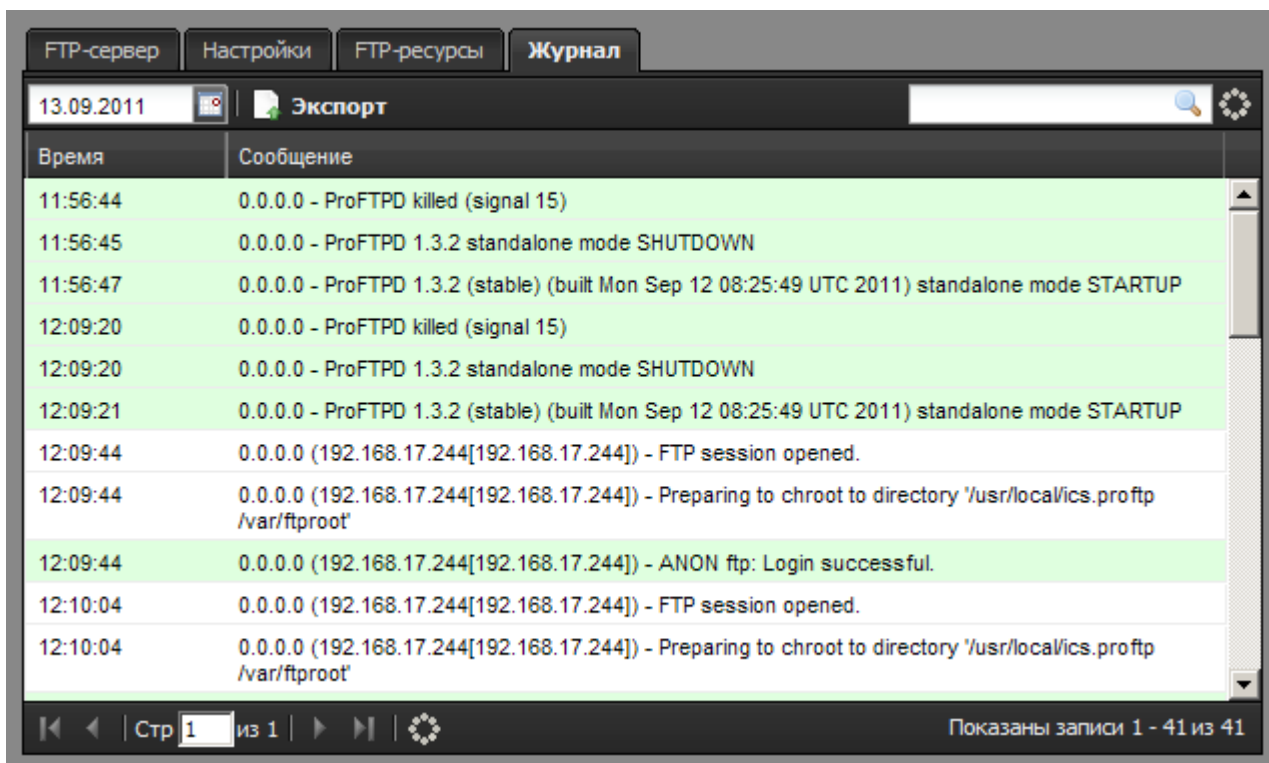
FTP-сервер | Настройки | FTP-ресурсы | Журнал

13.09.2011 | Экспорт

| Время | Сообщение |
|---|---|
| 11:56:44 | 0.0.0.0 - ProFTPD killed (signal 15) |
| 11:56:45 | 0.0.0.0 - ProFTPD 1.3.2 standalone mode SHUTDOWN |
| 11:56:47 | 0.0.0.0 - ProFTPD 1.3.2 (stable) (built Mon Sep 12 08:25:49 UTC 2011) standalone mode STARTUP |
| 12:09:20 | 0.0.0.0 - ProFTPD killed (signal 15) |
| 12:09:20 | 0.0.0.0 - ProFTPD 1.3.2 standalone mode SHUTDOWN |
| 12:09:21 | 0.0.0.0 - ProFTPD 1.3.2 (stable) (built Mon Sep 12 08:25:49 UTC 2011) standalone mode STARTUP |
| 12:09:44 | 0.0.0.0 (192.168.17.244[192.168.17.244]) - FTP session opened. |
| 12:09:44 | 0.0.0.0 (192.168.17.244[192.168.17.244]) - Preparing to chroot to directory '/usr/local/ics.proftp /var/ftproot' |
| 12:09:44 | 0.0.0.0 (192.168.17.244[192.168.17.244]) - ANON ftp: Login successful. |
| 12:10:04 | 0.0.0.0 (192.168.17.244[192.168.17.244]) - FTP session opened. |
| 12:10:04 | 0.0.0.0 (192.168.17.244[192.168.17.244]) - Preparing to chroot to directory '/usr/local/ics.proftp /var/ftproot' |

Стр 1 из 1

Показаны записи 1 - 41 из 41